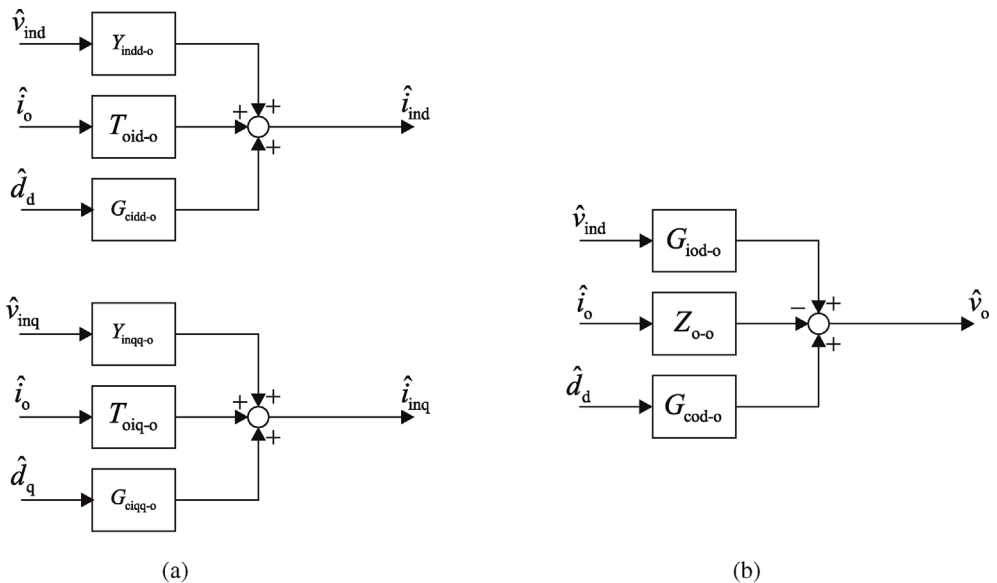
$\hat{v}_{ind}$
$Y_{indd-o}$
$\hat{i}_o$
$T_{oid-o}$
+ +
$\hat{i}_{ind}$
+
$\hat{d}_d$
$G_{cidd-o}$

$\hat{v}_{inq}$
$Y_{inqq-o}$
$\hat{i}_o$
$T_{oiq-o}$
+ +
$\hat{i}_{inq}$
+
$\hat{d}_q$
$G_{ciqq-o}$

(a)

$\hat{v}_{ind}$
$G_{iod-o}$
$\hat{i}_o$
$Z_{o-o}$
− +
$\hat{v}_o$
+
$\hat{d}_d$
$G_{cod-o}$

(b)